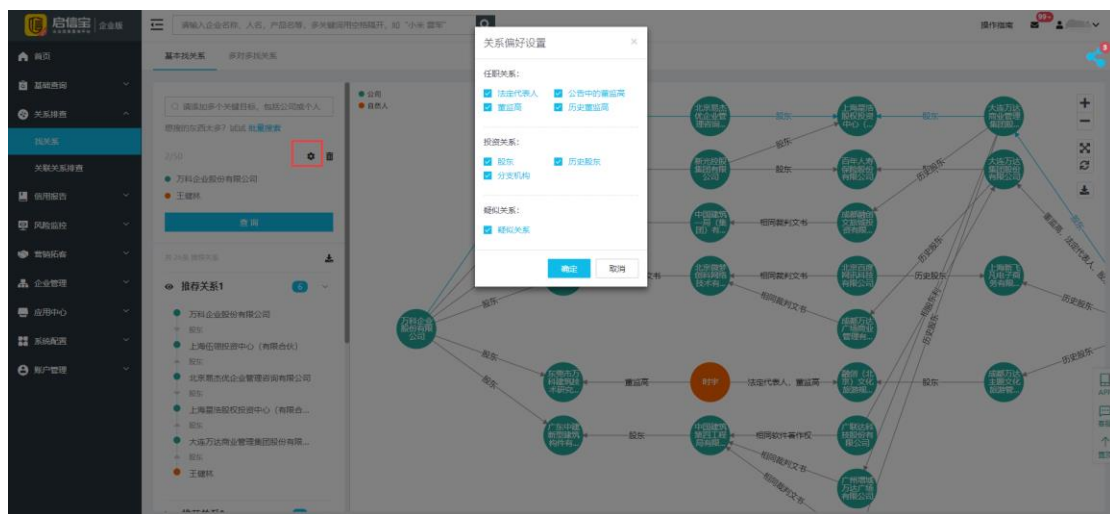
启信宝 企业版

请输入企业名称、人名、产品名等，多关键词用空格隔开，如"小米 雷军"

操作指南 99+

首页
基础查询
关系排查
找关系
关联关系排查
信用报告
风险监控
营销拓客
企业管理
应用中心
系统配置
账户管理

基本找关系 多对多找关系

请添加多个关键目标，包括公司或个人
要找的东西太多？试试 批量搜索

2/50

万科企业股份有限公司
王健林

查询

共24条 路径关系

推荐关系1 6

万科企业股份有限公司
股东
上海佰明投资中心（有限合伙）
股东
北京慧杰优企业管理咨询有限公司
股东
上海蓝池股权投资中心（有限合...
股东
大连万达商业管理集团股份有限...
股东
王健林

公司
自然人

关系偏好设置

任职关系：
法定代表人
公告中的董监高
董监高
历史董监高

投资关系：
股东
历史股东
分支机构

疑似关系：
疑似关系

确定 取消

万科企业股份有限公司
股东
北京慧杰优企业管理咨询有限公司
股东
上海蓝池股权投资中心（有...
股东
大连万达商业管理集团...
新光控股集团有限公司
股东
百年人寿保险股份有限公司
历史股东
大连万达集团股份有限公司
中国建筑一局（集团）有...
相同裁判文书
成都万达文化旅游...
相同裁判文书
北京银泰控股科技有...
相同裁判文书
北京百度网讯科技有限公司
历史股东
上海耀飞凡电子商务有限...
相同裁判文书
成都万达广场商业管理有...
历史股东
股东
东南方万科建筑技术研究...
董监高
刘宇
法定代表人，董监高
融创（北京）文化旅游集...
股东
成都万达主题文化旅游...
历史股东
广东中建新型建筑构件有...
股东
中国建筑第四工程局有限...
相同知识产权
广州达科技股份有限公司
相同裁判文书
广州万达城投资开发有...
董事长，法定代表人
历史股东
股东